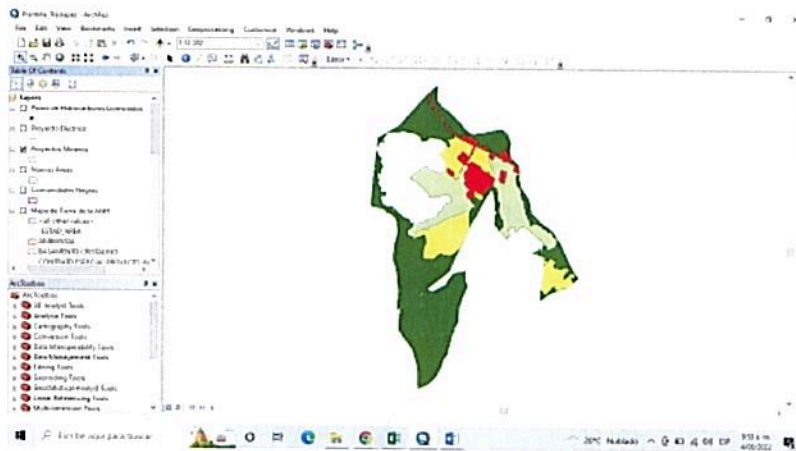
Proyecto Traslape - ArcMap

File Edit View Bookmarks Insert Selection Geoprocessing Customize Windows Help

1:12.382

Editor

Table Of Contents

Layers

Puntos de Mantenimiento Licenciados

Proyecto Electrico

Proyecto Minero

Nuevas Areas

Comunidades Negras

Mapa de Tierras de la ANH

<all other values>

ESTADO_NOMBRE

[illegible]

ArcToolbox

ArcToolbox

3D Analyst Tools

Analysis Tools

Cartography Tools

Conversion Tools

Data Interoperability Tools

Data Management Tools

Editing Tools

Geocoding Tools

Geostatistical Analyst Tools

Linear Referencing Tools

Multidimension Tools

Escribe aquí para buscar

20°C Nublado

9:13 a.m.
4/06/2022